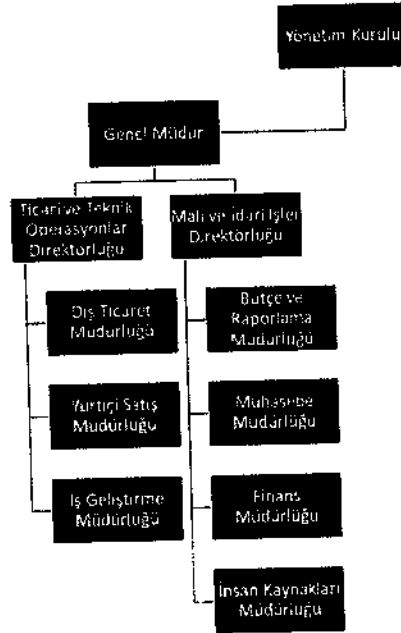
Yönetim Kurulu

Genel Müdür

Ticari ve Teknik Operasyonlar Direktörlüğü

Dış Ticaret Müdürlüğü

Yurtiçi Satış Müdürlüğü

İş Geliştirme Müdürlüğü

Mali ve İdari İşler Direktörlüğü

Bütçe ve Raporlama Müdürlüğü

Muhasebe Müdürlüğü

Finans Müdürlüğü

İnsan Kaynakları Müdürlüğü